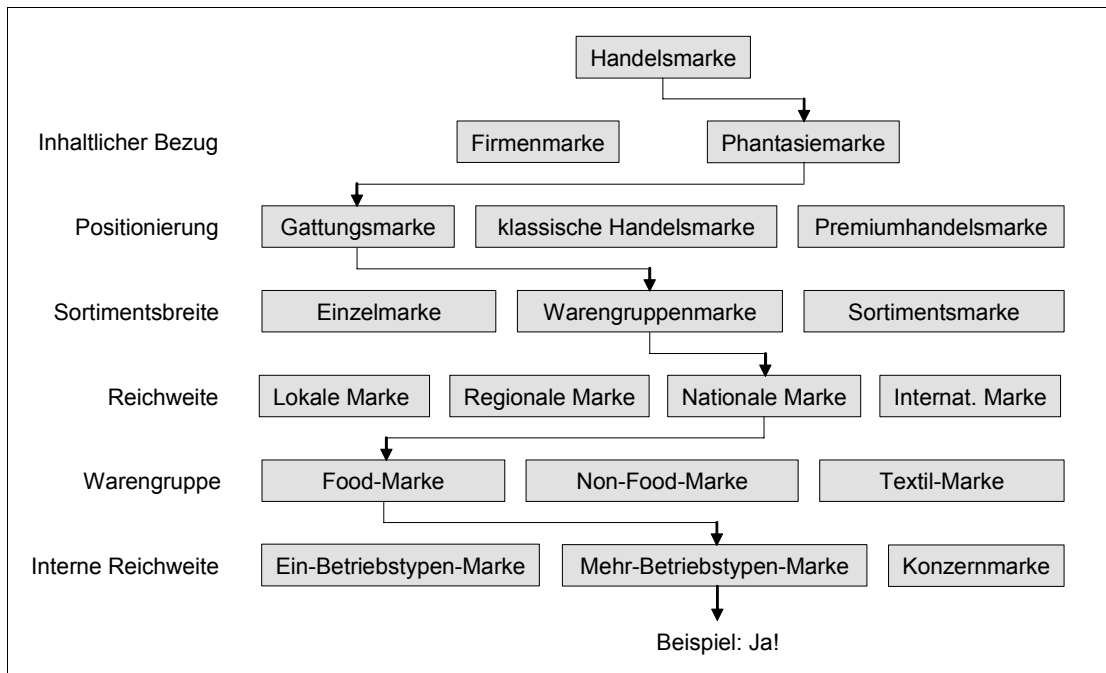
Handelsmarke

Inhaltlicher Bezug
Firmenmarke
Phantasiemarke

Positionierung
Gattungsmarke
klassische Handelsmarke
Premiumhandelsmarke

Sortimentsbreite
Einzelmarke
Warengruppenmarke
Sortimentsmarke

Reichweite
Lokale Marke
Regionale Marke
Nationale Marke
Internat. Marke

Warengruppe
Food-Marke
Non-Food-Marke
Textil-Marke

Interne Reichweite
Ein-Betriebstypen-Marke
Mehr-Betriebstypen-Marke
Konzernmarke

Beispiel: Ja!